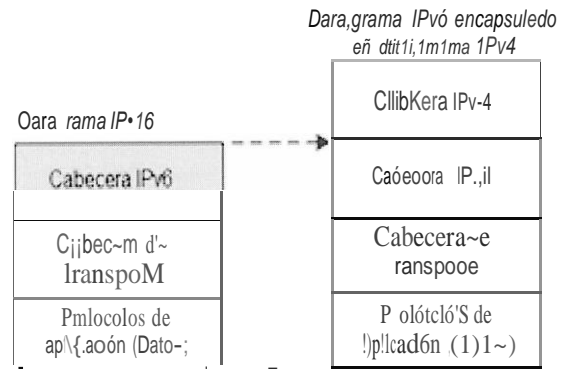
Dara,grama IPvó encapsuledo eñ dtit1i,1m1ma 1Pv4

Oara rama IP•16

Cabecera IPv6

C¡¡bec~m d'~ lranspoM

Pmlocolos de ap\{.aoón (Dato-;

CllibKera IPv-4

Caóeoora IP.,il

Cabecera~e ranspooe

P olótcló'S de !)p!lcad6n (1)1~)